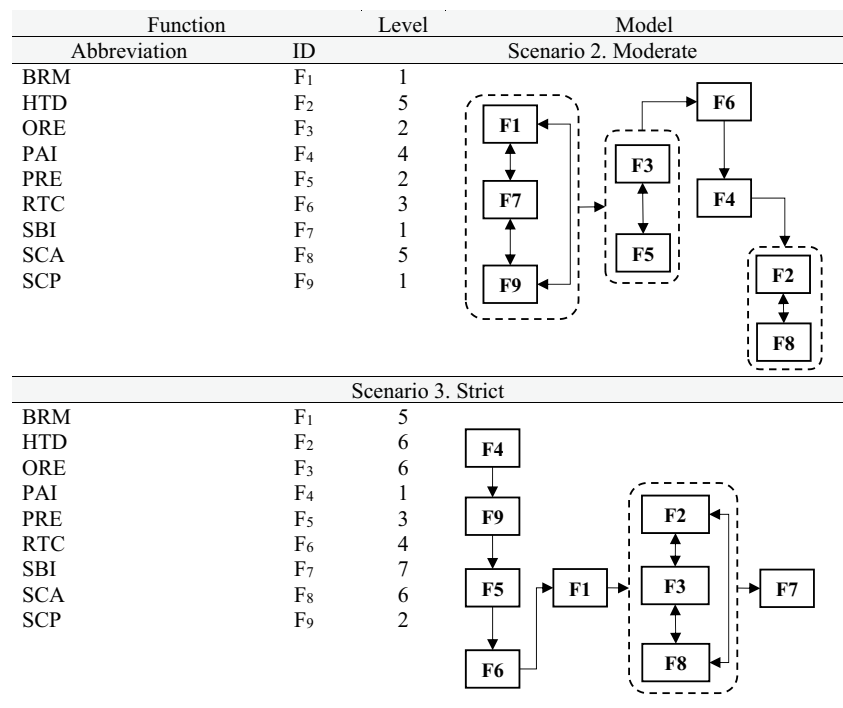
| Function Abbreviation | ID | Level | Model |
|---|---|---|---|
| | | | Scenario 2. Moderate |
| BRM | $F_1$ | 1 | |
| HTD | $F_2$ | 5 | |
| ORE | $F_3$ | 2 | |
| PAI | $F_4$ | 4 | |
| PRE | $F_5$ | 2 | |
| RTC | $F_6$ | 3 | |
| SBI | $F_7$ | 1 | |
| SCA | $F_8$ | 5 | |
| SCP | $F_9$ | 1 | |
| | | | Scenario 3. Strict |
| BRM | $F_1$ | 5 | |
| HTD | $F_2$ | 6 | |
| ORE | $F_3$ | 6 | |
| PAI | $F_4$ | 1 | |
| PRE | $F_5$ | 3 | |
| RTC | $F_6$ | 4 | |
| SBI | $F_7$ | 7 | |
| SCA | $F_8$ | 6 | |
| SCP | $F_9$ | 2 | |

F1 F7 F9 F3 F5 F6 F4 F2 F8

F4 F9 F5 F6 F1 F2 F3 F8 F7